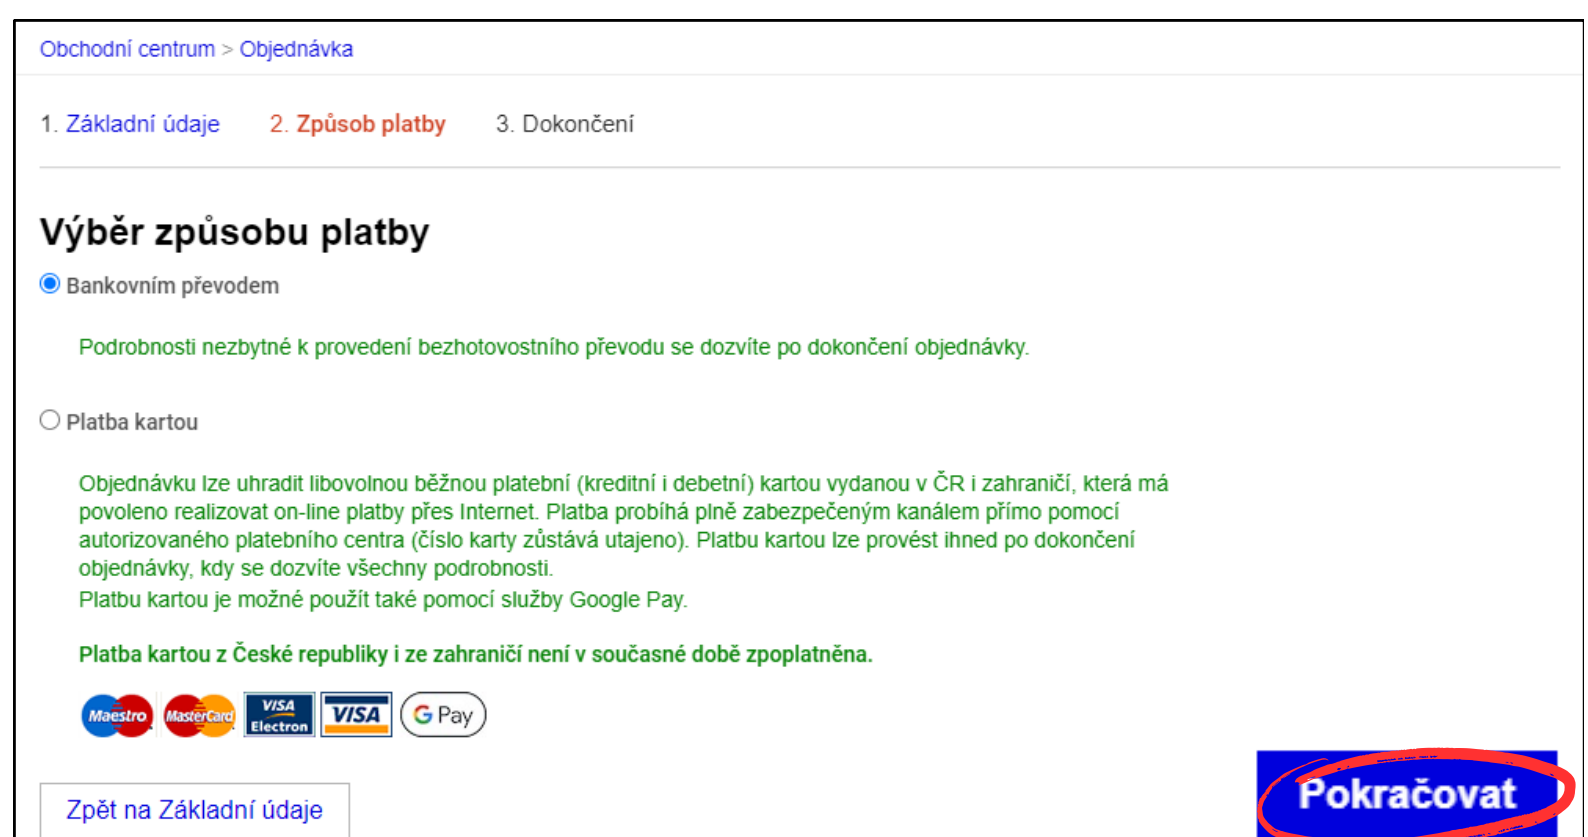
Obchodní centrum > Objednávka

1. Základní údaje 2. Způsob platby 3. Dokončení

Výběr způsobu platby

Bankovním převodem

Podrobnosti nezbytné k provedení bezhotovostního převodu se dozvíte po dokončení objednávky.

Platba kartou

Objednávku lze uhradit libovolnou běžnou platební (kreditní i debetní) kartou vydanou v ČR i zahraničí, která má povoleno realizovat on-line platby přes Internet. Platba probíhá plně zabezpečeným kanálem přímo pomocí autorizovaného platebního centra (číslo karty zůstává utajeno). Platbu kartou lze provést ihned po dokončení objednávky, kdy se dozvíte všechny podrobnosti.
Platbu kartou je možné použít také pomocí služby Google Pay.

Platba kartou z České republiky i ze zahraničí není v současné době zpoplatněna.

Maestro MasterCard VISA Electron VISA G Pay

Zpět na Základní údaje

Pokračovat